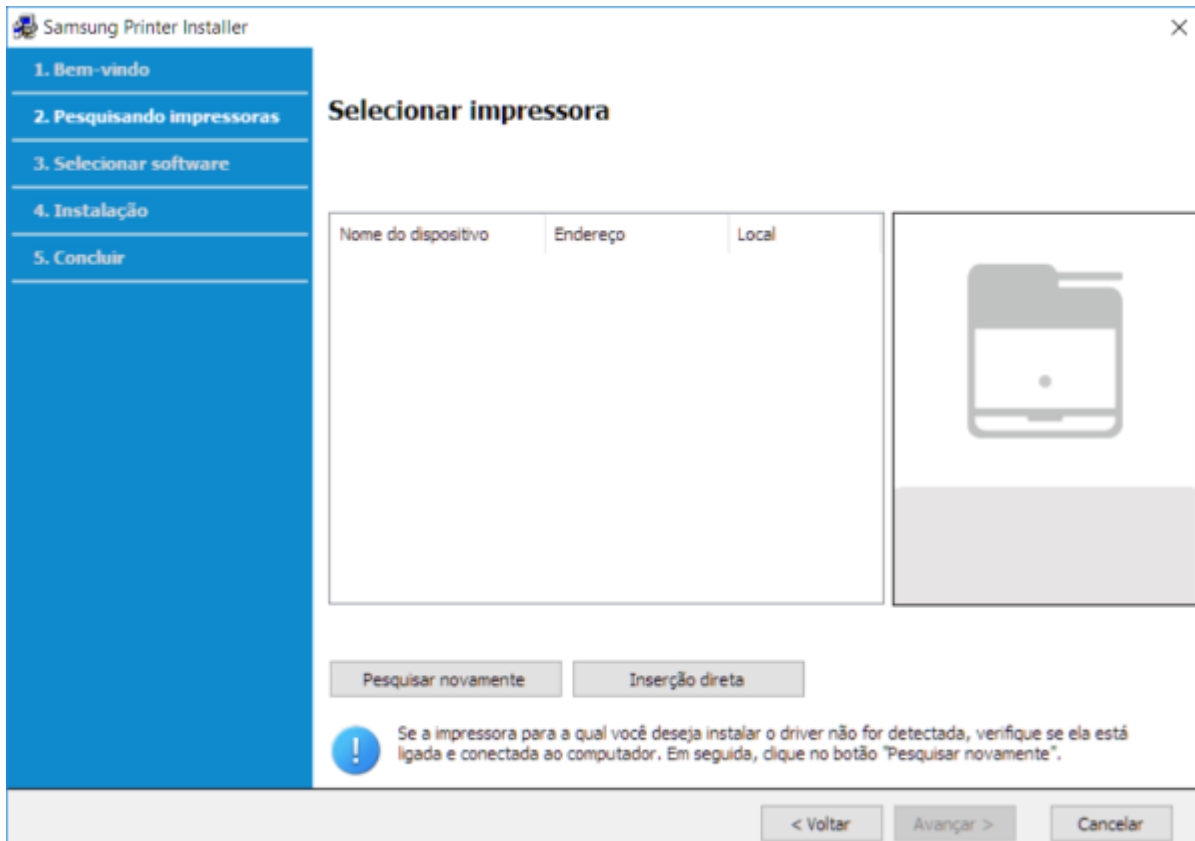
Samsung Printer Installer

×

1. Bem-vindo

2. Pesquisando impressoras

3. Selecionar software

4. Instalação

5. Concluir

Selecionar impressora

| Nome do dispositivo | Endereço | Local |
|---|---|---|

Pesquisar novamente

Inserção direta

Se a impressora para a qual você deseja instalar o driver não for detectada, verifique se ela está ligada e conectada ao computador. Em seguida, clique no botão "Pesquisar novamente".

< Voltar

Avançar >

Cancelar